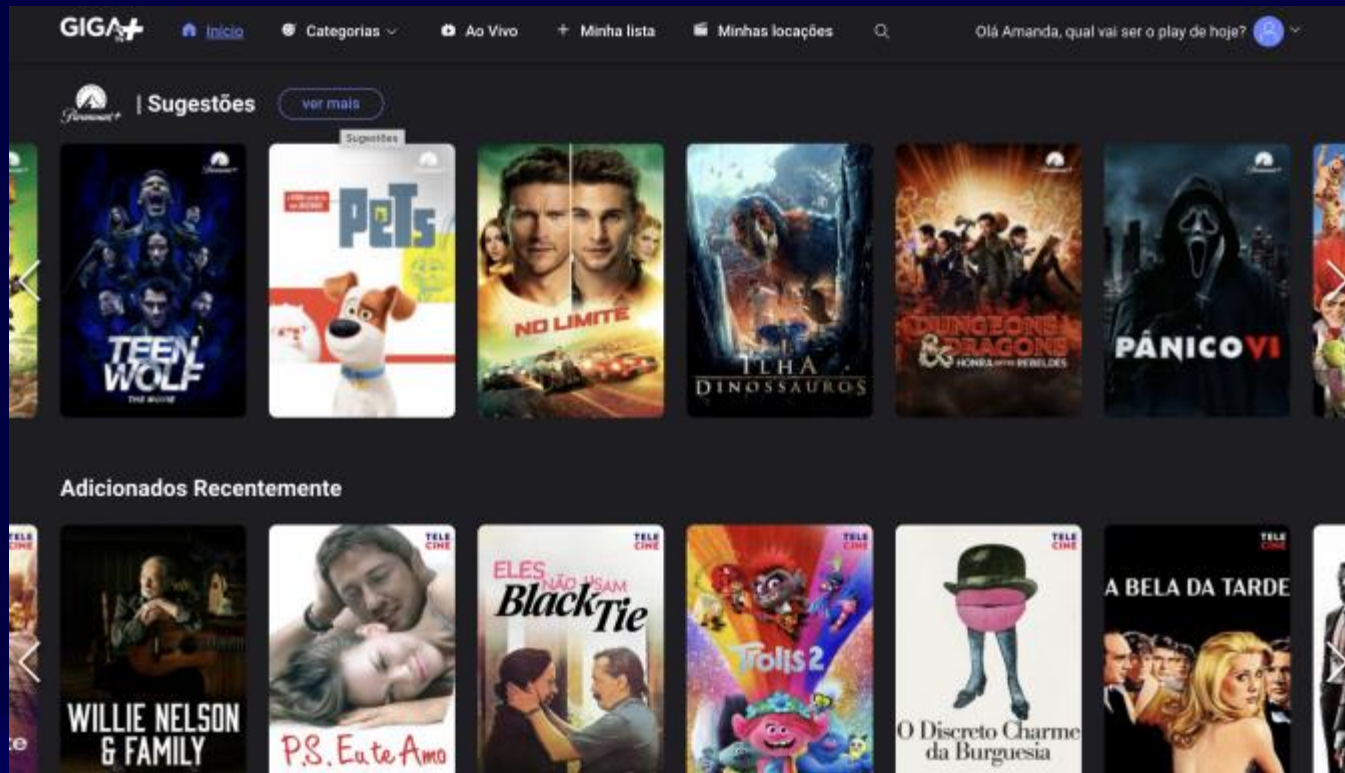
GIGA+ Início Categorias Ao Vivo + Minha lista Minhas locações Olá Amanda, qual vai ser o play de hoje?

Paramount+ | Sugestões ver mais

Sugestões

TEEN WOLF THE MOVIE

PETS

NO LIMITE

ILHA DINOSSAUROS

DUNGEONS & DRAGONS HONRA ENTRE REBELDES

PÂNICO VI

Adicionados Recentemente

TELECINE

WILLIE NELSON & FAMILY

TELECINE

P.S. Eu te Amo

TELECINE

ELES NÃO USAM Black Tie

TELECINE

Trolls 2

TELECINE

O Discreto Charme da Burguesia

TELECINE

A BELA DA TARDE